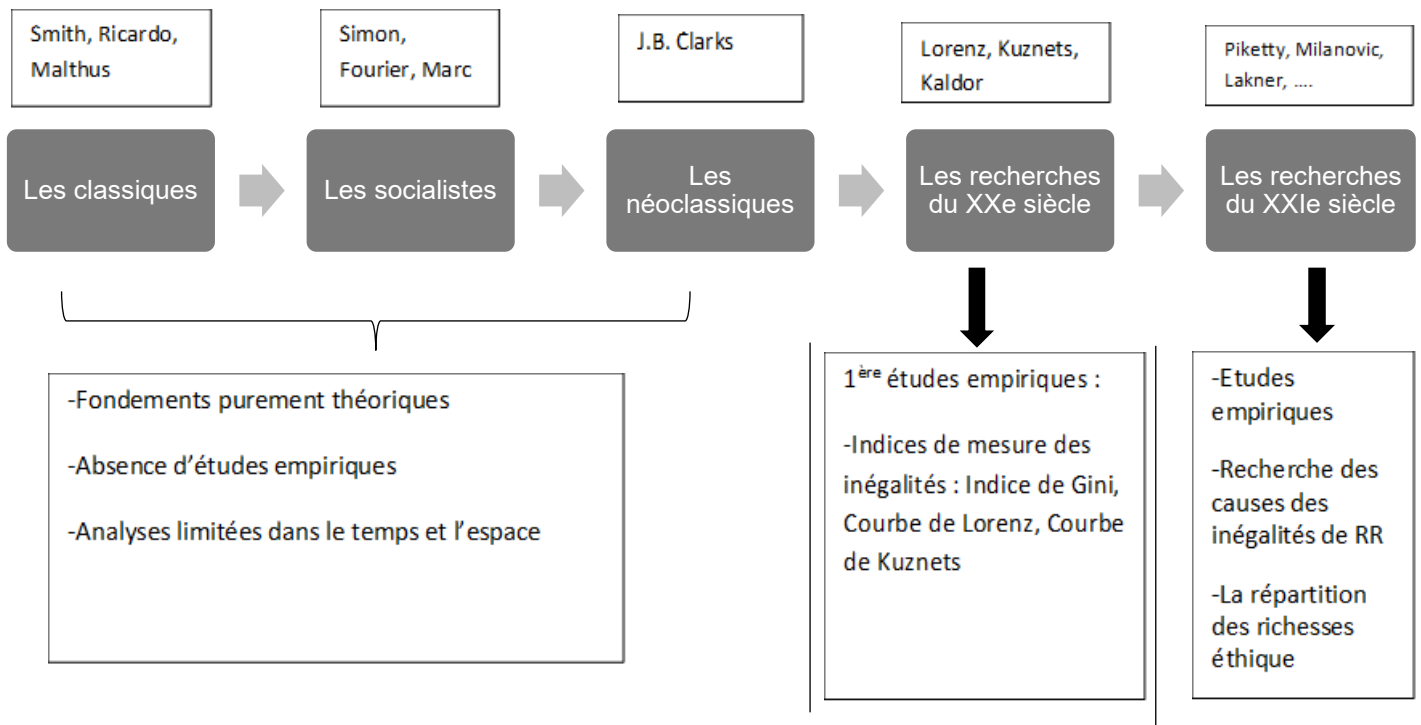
Smith, Ricardo, Malthus

Simon, Fourier, Marc

J.B. Clarks

Lorenz, Kuznets, Kaldor

Piketty, Milanovic, Lakner, ....

Les classiques

Les socialistes

Les néoclassiques

Les recherches du XXe siècle

Les recherches du XXIe siècle

-Fondements purement théoriques

-Absence d'études empiriques

-Analyses limitées dans le temps et l'espace

$1^{ère}$ études empiriques :

-Indices de mesure des inégalités : Indice de Gini, Courbe de Lorenz, Courbe de Kuznets

-Etudes empiriques

-Recherche des causes des inégalités de RR

-La répartition des richesses éthique